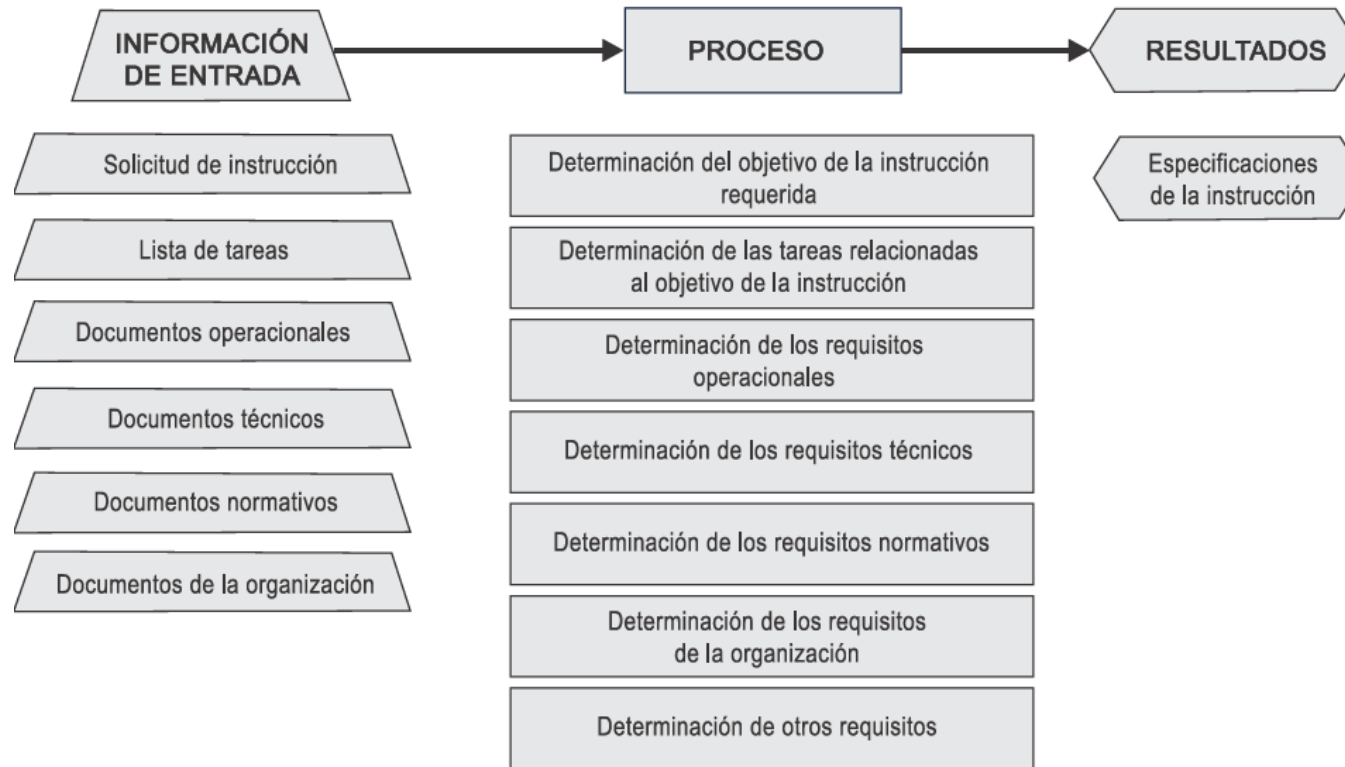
INFORMACIÓN DE ENTRADA

PROCESO

RESULTADOS

Solicitud de instrucción

Lista de tareas

Documentos operacionales

Documentos técnicos

Documentos normativos

Documentos de la organización

Determinación del objetivo de la instrucción requerida

Determinación de las tareas relacionadas al objetivo de la instrucción

Determinación de los requisitos operacionales

Determinación de los requisitos técnicos

Determinación de los requisitos normativos

Determinación de los requisitos de la organización

Determinación de otros requisitos

Especificaciones de la instrucción